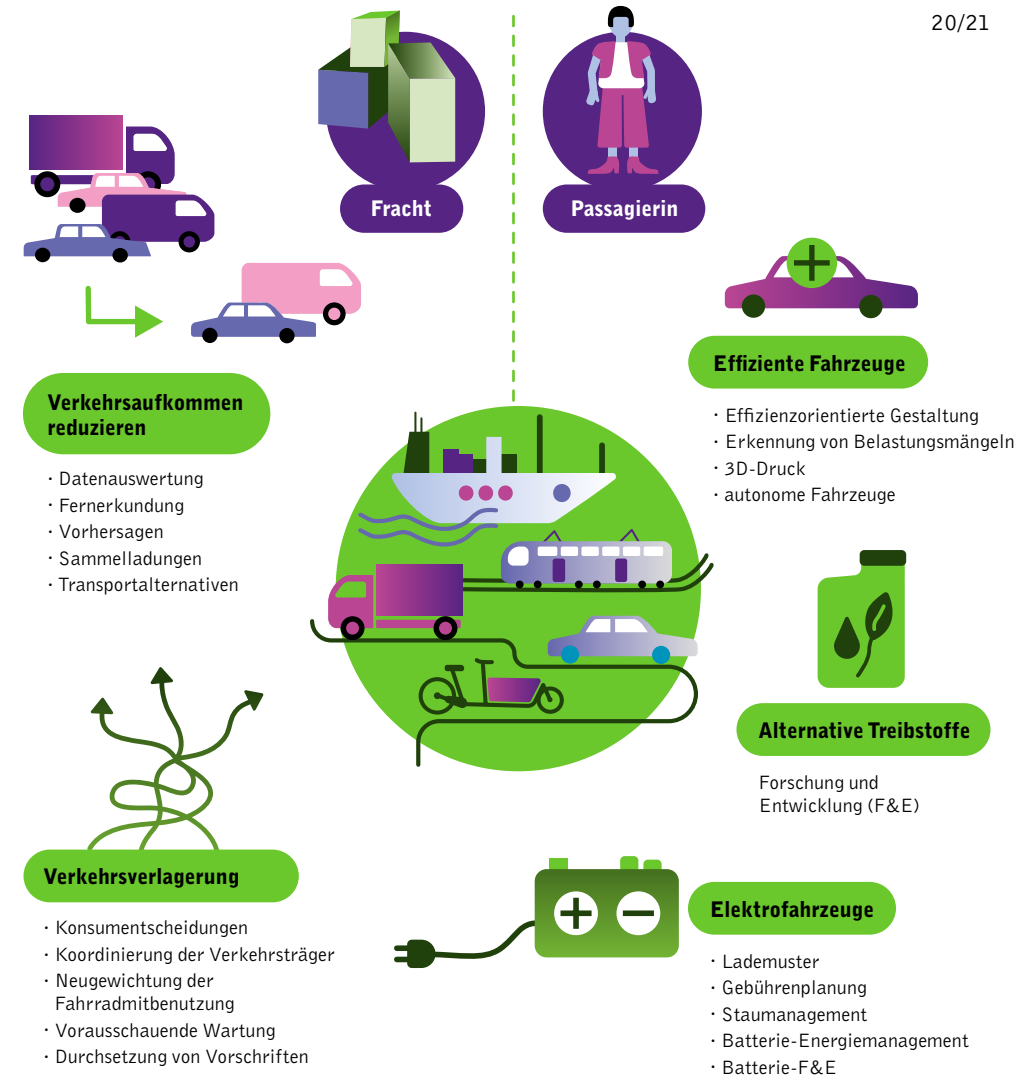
20/21

Fracht

Passagierin

Verkehrsaufkommen reduzieren

· Datenauswertung
· Fernerkundung
· Vorhersagen
· Sammelladungen
· Transportalternativen

Effiziente Fahrzeuge

· Effizienzorientierte Gestaltung
· Erkennung von Belastungsmängeln
· 3D-Druck
· autonome Fahrzeuge

Alternative Treibstoffe

Forschung und Entwicklung (F&E)

Verkehrsverlagerung

· Konsumentscheidungen
· Koordinierung der Verkehrsträger
· Neugewichtung der Fahrradmitbenutzung
· Vorausschauende Wartung
· Durchsetzung von Vorschriften

Elektrofahrzeuge

· Lademuster
· Gebührenplanung
· Staumanagement
· Batterie-Energiemanagement
· Batterie-F&E